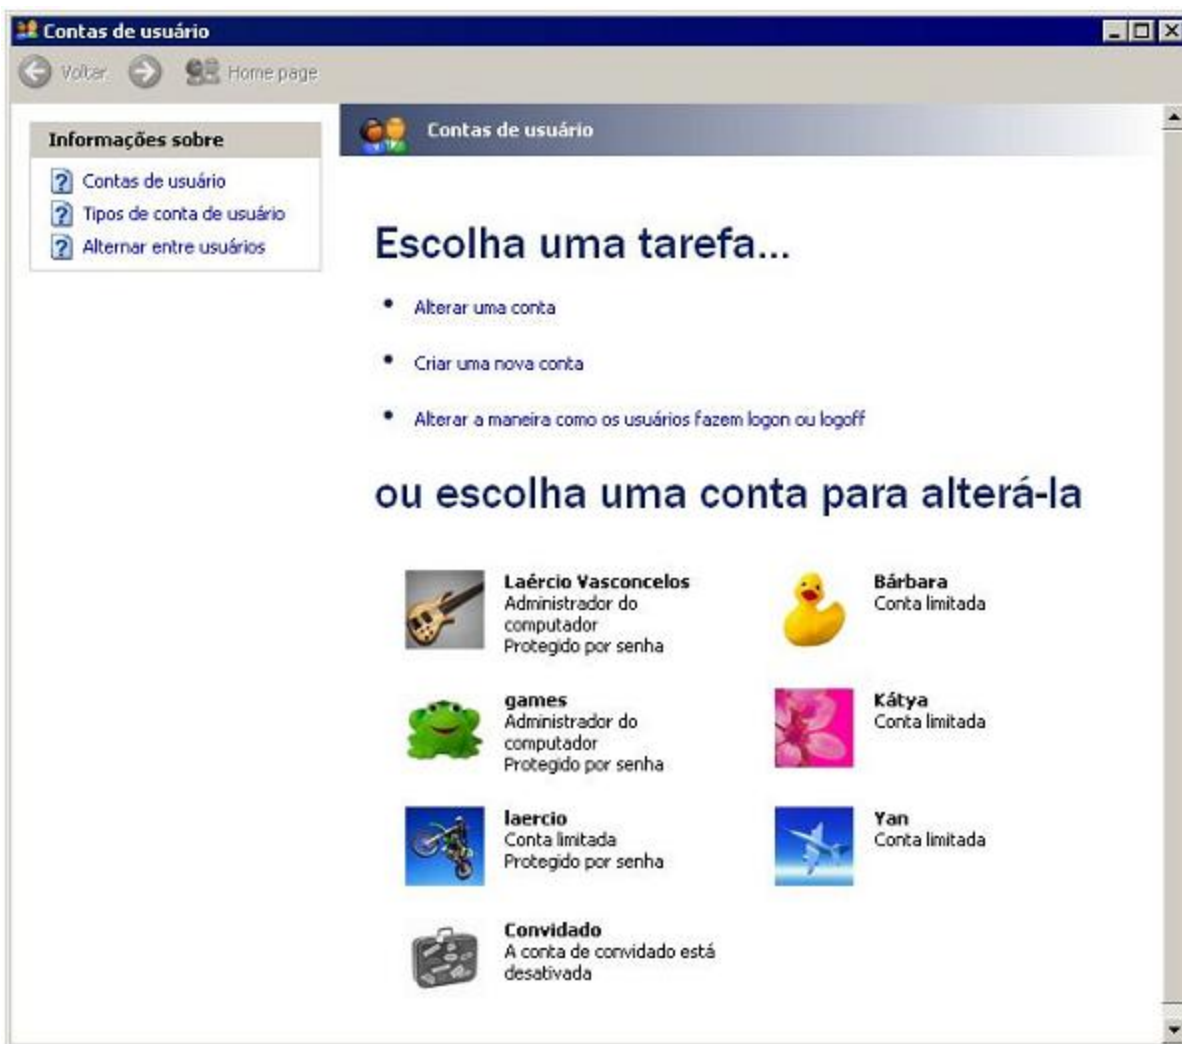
Contas de usuário

Voltar Home page

Informações sobre

Contas de usuário

Tipos de conta de usuário

Alternar entre usuários

Contas de usuário

Escolha uma tarefa...

- Alterar uma conta
- Criar uma nova conta
- Alterar a maneira como os usuários fazem logon ou logoff

ou escolha uma conta para alterá-la

Laércio Vasconcelos
Administrador do computador
Protegido por senha

Bárbara
Conta limitada

games
Administrador do computador
Protegido por senha

Kátya
Conta limitada

laercio
Conta limitada
Protegido por senha

Yan
Conta limitada

Convidado
A conta de convidado está desativada